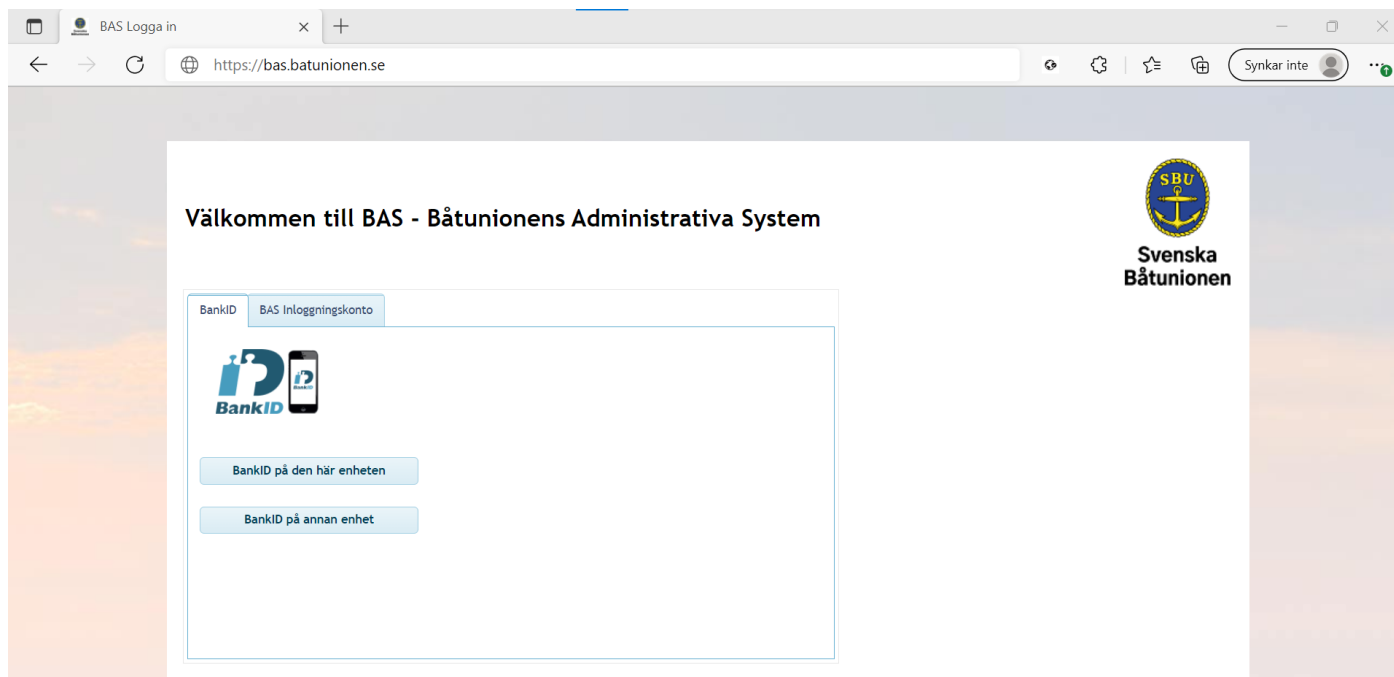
BAS Logga in

https://bas.batunionen.se

Synkar inte

Välkommen till BAS - Båtunionens Administrativa System

SBU

Svenska Båtunionen

BankID

BAS Inloggningskonto

BankID

BankID på den här enheten

BankID på annan enhet